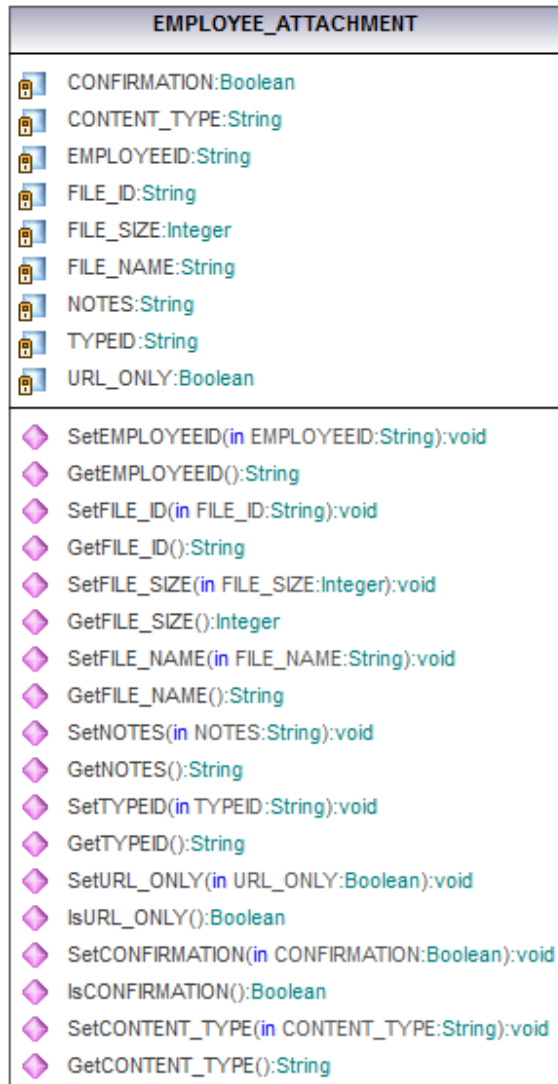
EMPLOYEE_ATTACHMENT

CONFIRMATION:Boolean
CONTENT_TYPE:String
EMPLOYEEID:String
FILE_ID:String
FILE_SIZE:Integer
FILE_NAME:String
NOTES:String
TYPEID:String
URL_ONLY:Boolean

SetEMPLOYEEID(in EMPLOYEEID:String):void
GetEMPLOYEEID():String
SetFILE_ID(in FILE_ID:String):void
GetFILE_ID():String
SetFILE_SIZE(in FILE_SIZE:Integer):void
GetFILE_SIZE():Integer
SetFILE_NAME(in FILE_NAME:String):void
GetFILE_NAME():String
SetNOTES(in NOTES:String):void
GetNOTES():String
SetTYPEID(in TYPEID:String):void
GetTYPEID():String
SetURL_ONLY(in URL_ONLY:Boolean):void
IsURL_ONLY():Boolean
SetCONFIRMATION(in CONFIRMATION:Boolean):void
IsCONFIRMATION():Boolean
SetCONTENT_TYPE(in CONTENT_TYPE:String):void
GetCONTENT_TYPE():String